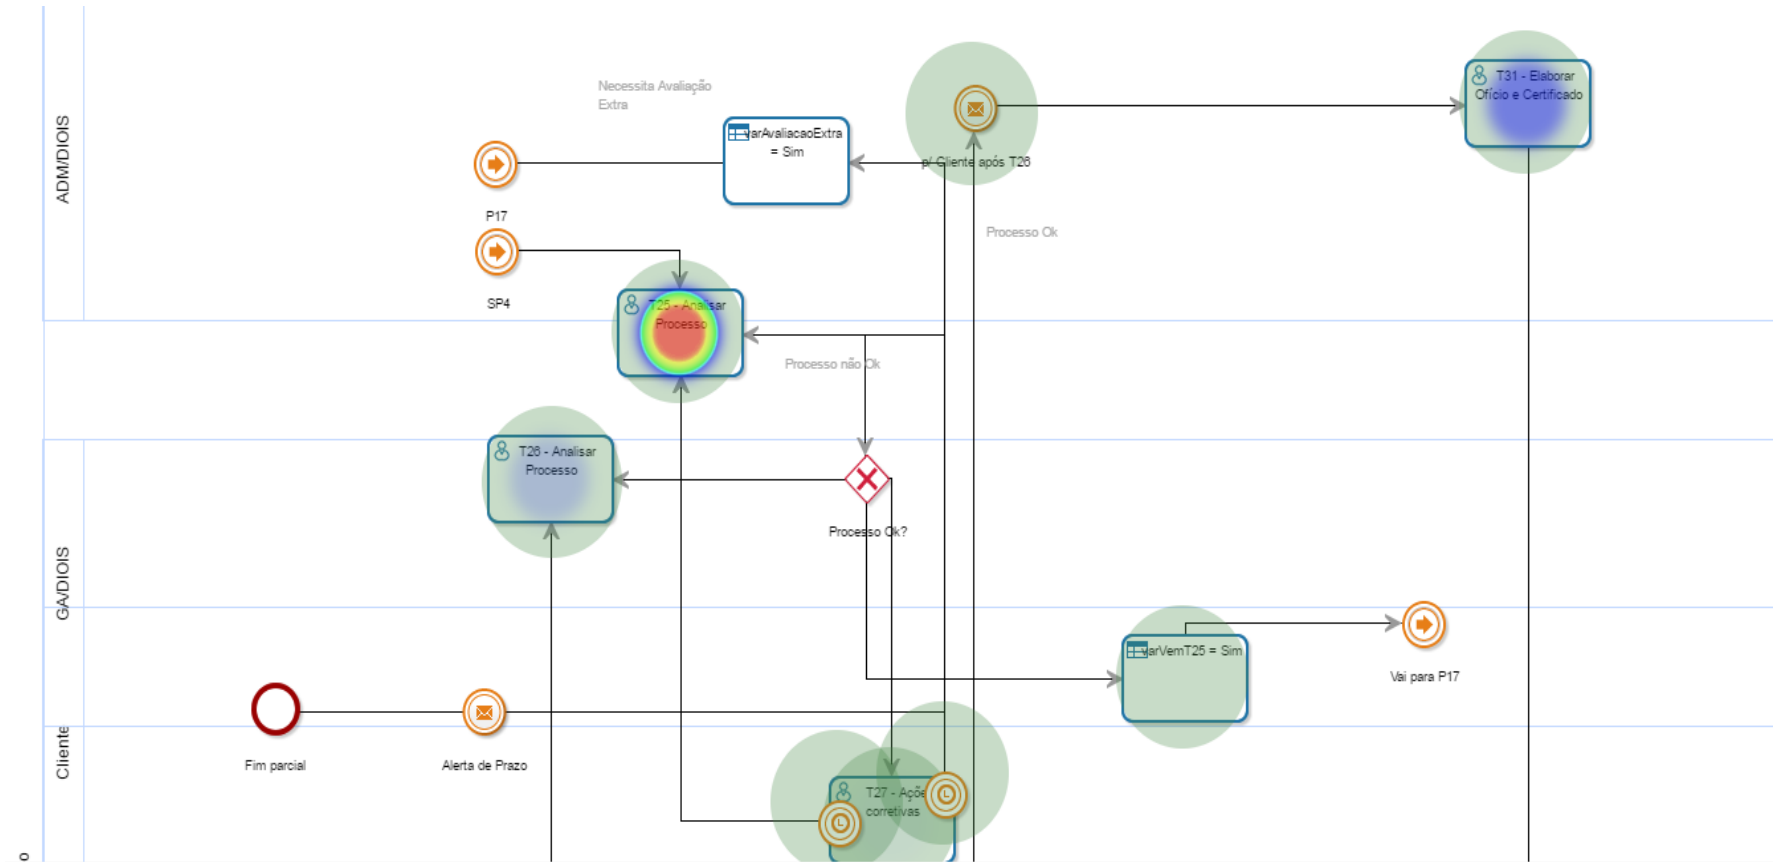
ADM/DIOIS

Necessita Avaliação Extra

varAvaliacaoExtra = Sim

p/ Cliente após T26

T31 - Elaborar Ofício e Certificado

P17

SP4

Processo Ok

T25 - Analisar Processo

Processo não Ok

T26 - Analisar Processo

Processo Ok?

GA/DIOIS

varVemT25 = Sim

Vai para P17

Cliente

Fim parcial

Alerta de Prazo

T27 - Ações corretivas